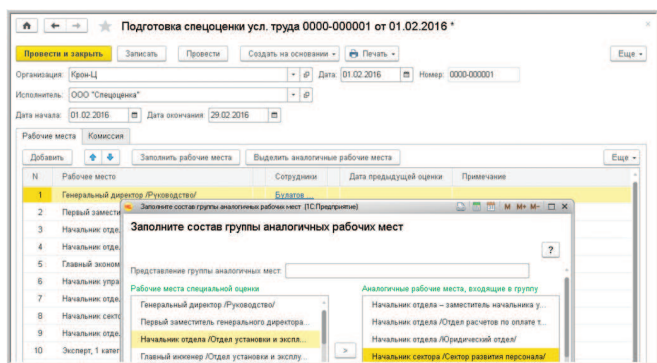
Подготовка спецоценки усл. труда 0000-000001 от 01.02.2016 *

Провести и закрыть | Записать | Провести | Создать на основании | Печать | Еще

Организация: Крон-Ц | Дата: 01.02.2016 | Номер: 0000-000001

Исполнитель: ООО "Спецоценка"

Дата начала: 01.02.2016 | Дата окончания: 29.02.2016

Рабочие места | Комиссия

Добавить | Заполнить рабочие места | Выделить аналогичные рабочие места | Еще

| N | Рабочее место | Сотрудники | Дата предыдущей оценки | Примечание |
|---|---|---|---|---|
| 1 | Генеральный директор /Руководство/ | Булатов ... | | |
| 2 | Первый заместит | | | |
| 3 | Начальник отдел | | | |
| 4 | Начальник отдел | | | |
| 5 | Главный эконом | | | |
| 6 | Начальник упра | | | |
| 7 | Начальник отдел | | | |
| 8 | Начальник секто | | | |
| 9 | Начальник отдел | | | |
| 10 | Эксперт, 1 катег | | | |

Заполните состав группы аналогичных рабочих мест (1С:Предприятие)

M M+ M-

Заполните состав группы аналогичных рабочих мест

?

Представление группы аналогичных мест:

Рабочие места специальной оценки
Генеральный директор /Руководство/
Первый заместитель генерального директора...
Начальник отдела /Отдел установки и экспл...
Главный инженер /Отдел установки и эксплу...

>

Аналогичные рабочие места, входящие в группу
Начальник отдела – заместитель начальника у...
Начальник отдела /Отдел расчетов по оплате т...
Начальник отдела /Юридический отдел/
Начальник сектора /Сектор развития персонала/